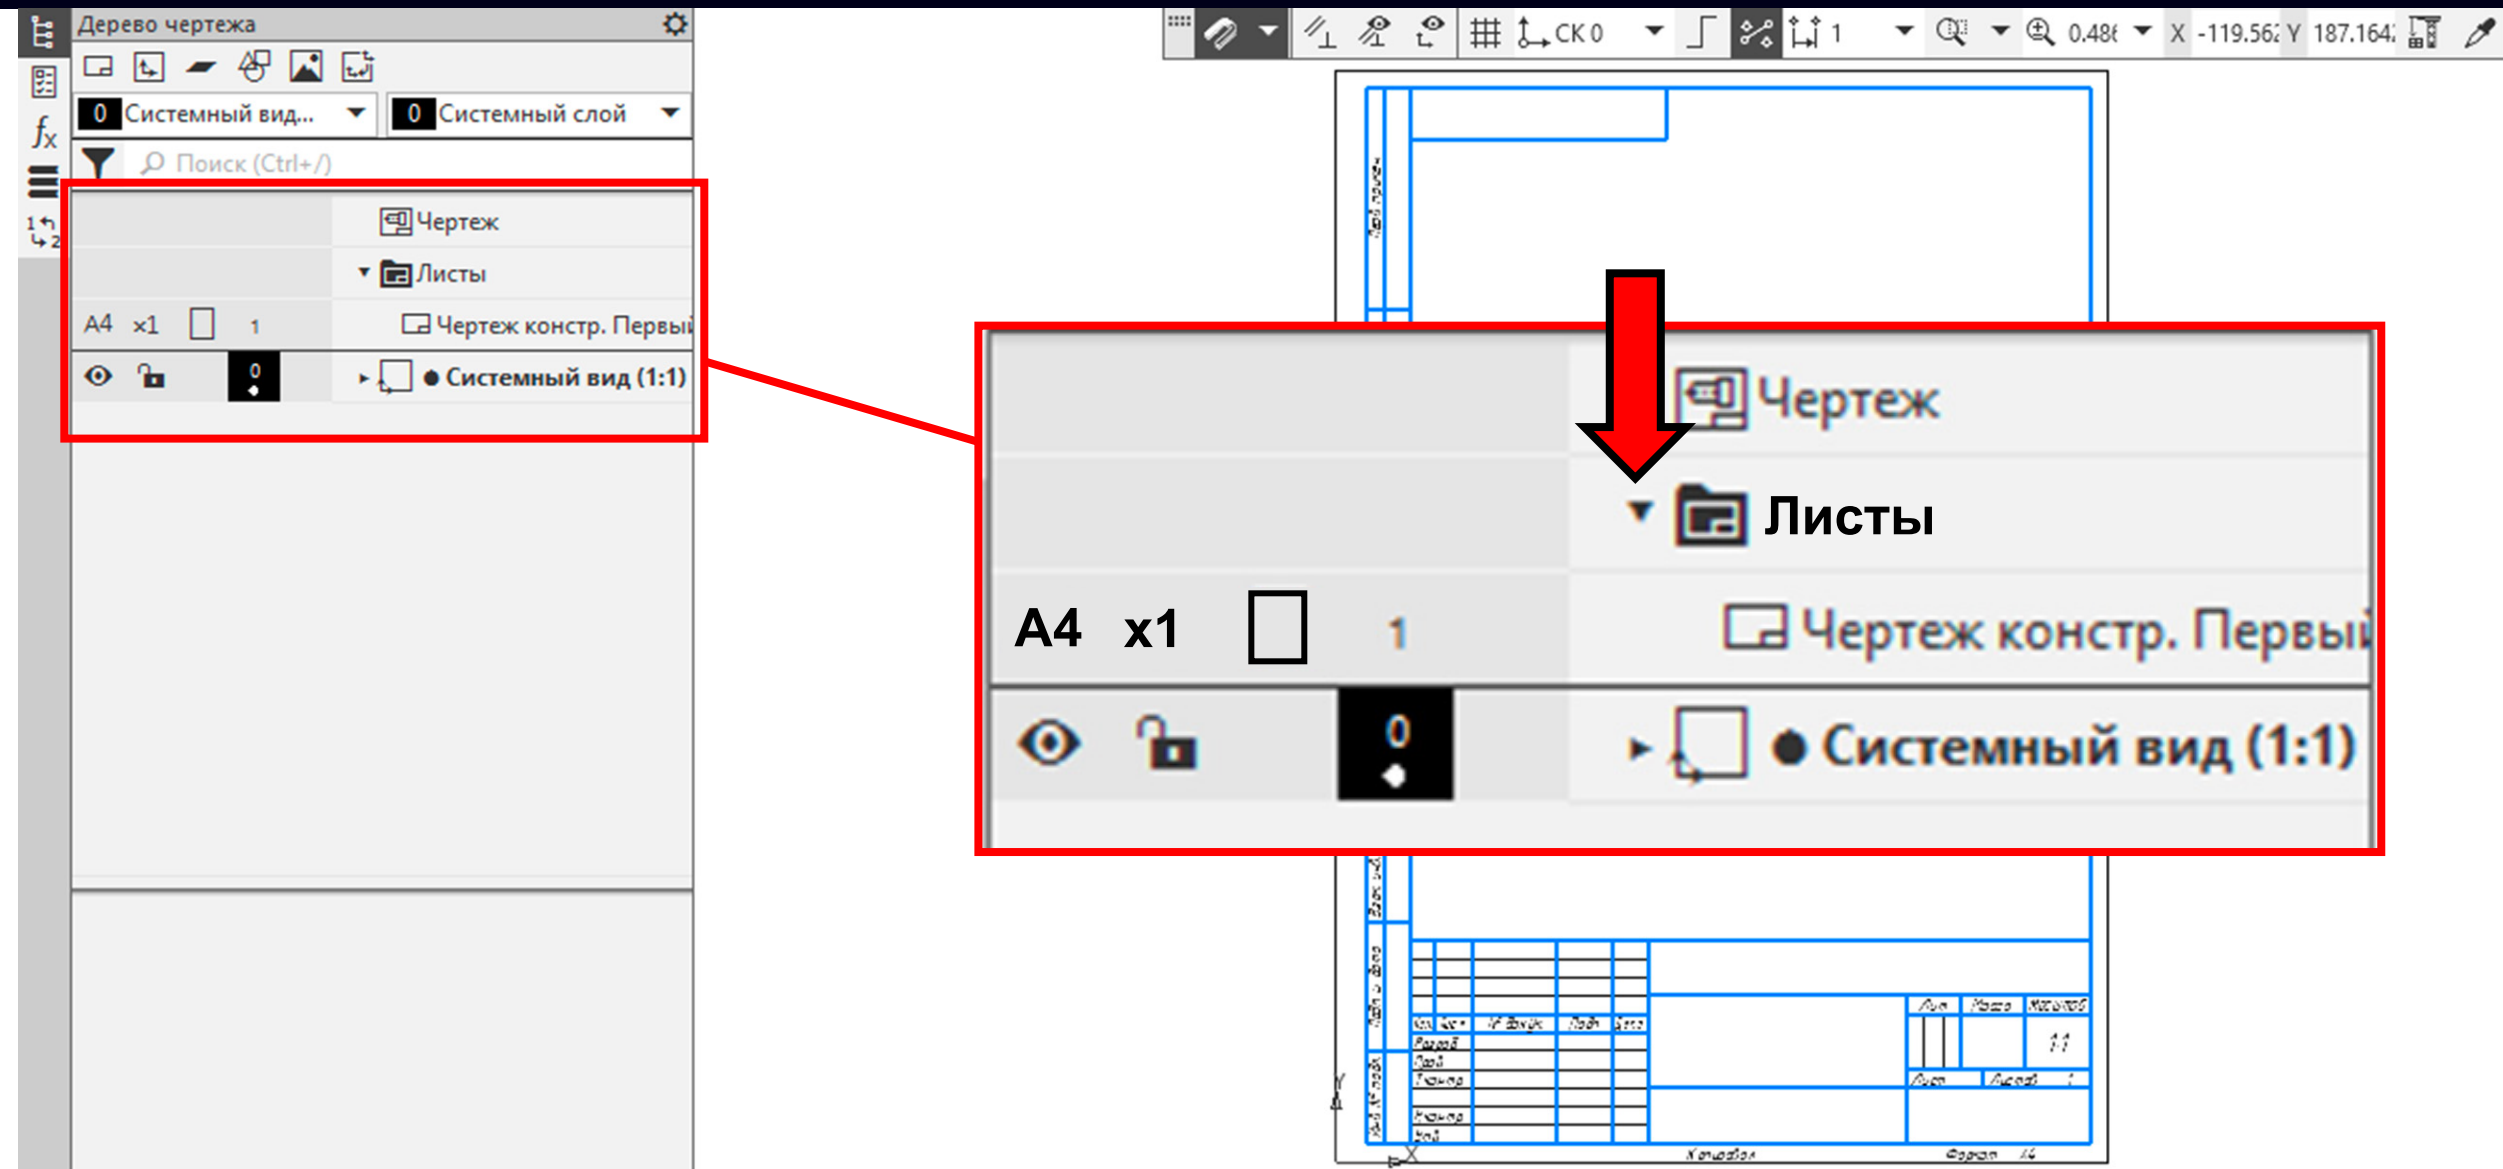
Дерево чертежа

0 Системный вид...
0 Системный слой
Поиск (Ctrl+/)

Чертеж
Листы
A4 x1 1 Чертеж констр. Первый
0 ● Системный вид (1:1)

СК 0
1
0.48
X -119.56 Y 187.164

Чертеж
Листы
A4 x1 1 Чертеж констр. Первый
0 ● Системный вид (1:1)

Изм. Лист № докум. Подп. Дата
Разраб.
Пров.
Т.контр.
Н.контр.
Утв.
Лит. Масса Масштаб
1:1
Лист Листов 1
Копировал Формат A4